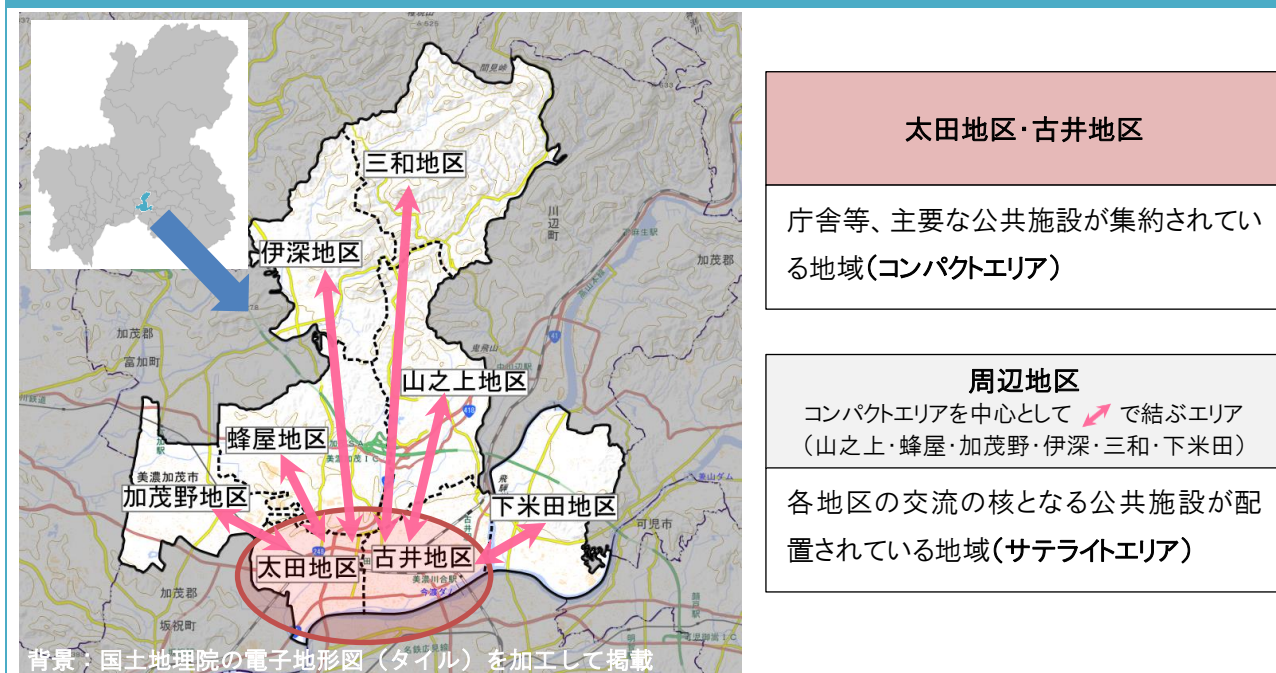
三和地区
伊深地区
山之上地区
蜂屋地区
加茂野地区
下米田地区
太田地区
古井地区
美濃加茂市
川辺町
加茂郡
富加町
可児市
坂祝町
背景：国土地理院の電子地形図（タイル）を加工して掲載

太田地区･古井地区

庁舎等、主要な公共施設が集約されている地域（コンパクトエリア）

周辺地区
コンパクトエリアを中心として で結ぶエリア
（山之上･蜂屋･加茂野･伊深･三和･下米田）

各地区の交流の核となる公共施設が配置されている地域（サテライトエリア）